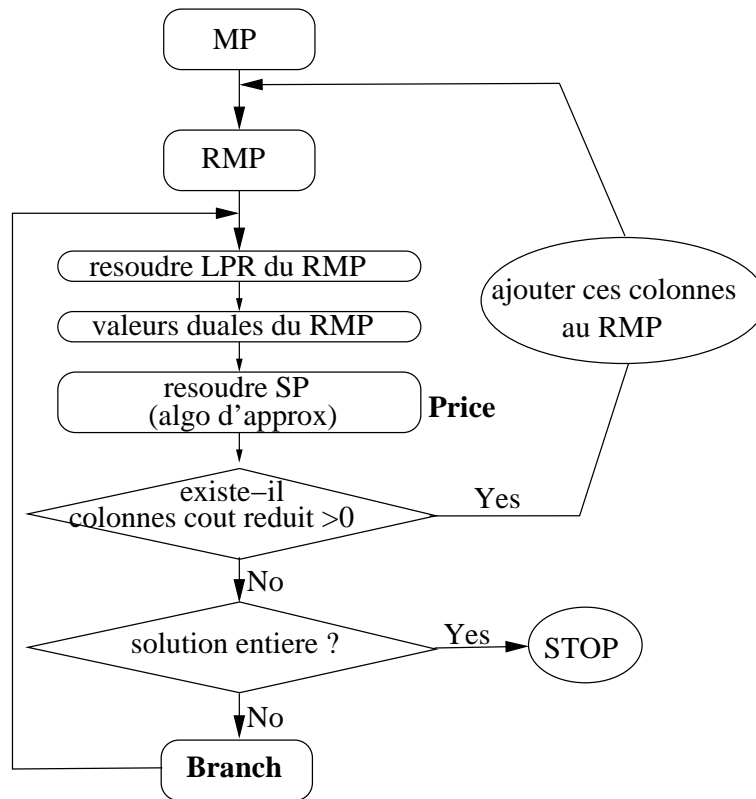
MP

RMP

resoudre LPR du RMP

valeurs duales du RMP

resoudre SP
(algo d'approx)

Price

ajouter ces colonnes au RMP

existe−il
colonnes cout reduit >0

Yes

No

solution entiere ?

Yes

STOP

No

Branch